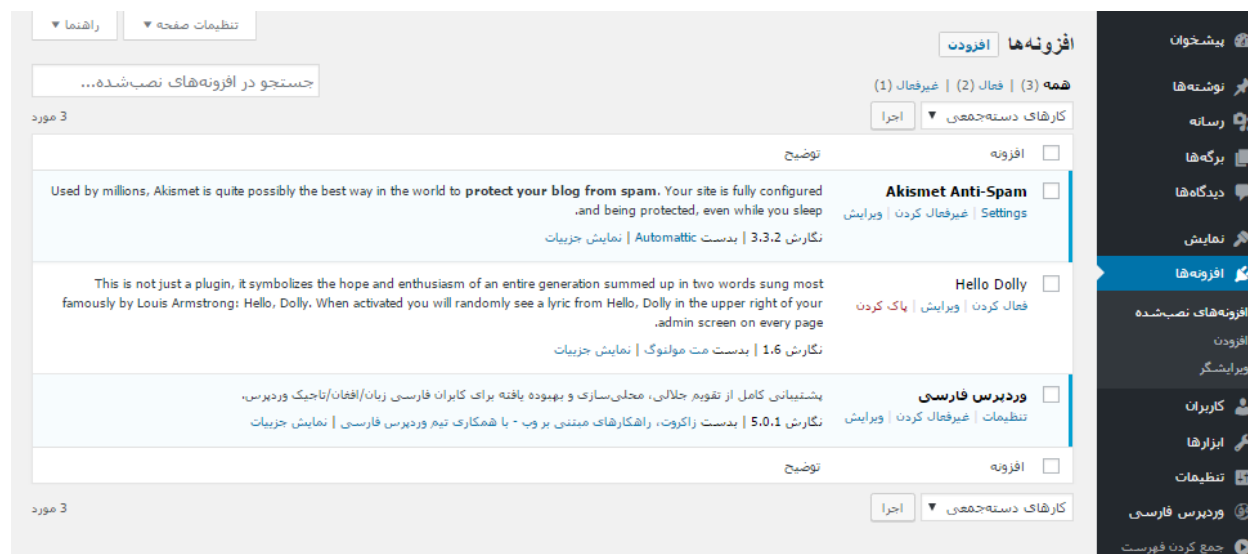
پیشخوان
نوشته‌ها
رسانه
برگه‌ها
دیدگاه‌ها
نمایش
افزونه‌ها
افزونه‌های نصب‌شده
افزودن
ویرایشگر
کاربران
ابزارها
تنظیمات
وردپرس فارسی
جمع کردن فهرست

تنظیمات صفحه ▼
راهنما ▼

افزونه‌ها افزودن

همه (3) | فعال (2) | غیرفعال (1)

جستجو در افزونه‌های نصب‌شده...

کارهای دسته‌جمعی ▼ اجرا
3 مورد

| | افزونه | توضیح |
|---|---|---|
| | **Akismet Anti-Spam** Settings \| غیرفعال کردن \| ویرایش | Used by millions, Akismet is quite possibly the best way in the world to **protect your blog from spam**. Your site is fully configured and being protected, even while you sleep. نگارش 3.3.2 \| بدست Automattic \| نمایش جزییات |
| | Hello Dolly فعال کردن \| ویرایش \| پاک کردن | This is not just a plugin, it symbolizes the hope and enthusiasm of an entire generation summed up in two words sung most famously by Louis Armstrong: Hello, Dolly. When activated you will randomly see a lyric from Hello, Dolly in the upper right of your admin screen on every page. نگارش 1.6 \| بدست مت مولنوگ \| نمایش جزییات |
| | **وردپرس فارسی** تنظیمات \| غیرفعال کردن \| ویرایش | پشتیبانی کامل از تقویم جلالی، محلی‌سازی و بهبوده یافته برای کابران فارسی زبان/افغان/تاجیک وردپرس. نگارش 5.0.1 \| بدست زاکروت، راهکارهای مبتنی بر وب - با همکاری تیم وردپرس فارسی \| نمایش جزییات |
| | افزونه | توضیح |

کارهای دسته‌جمعی ▼ اجرا
3 مورد